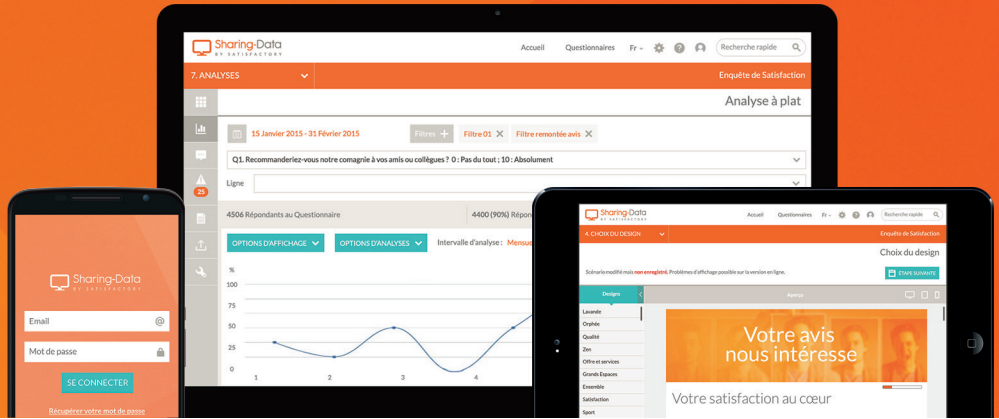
Sharing-Data BY SATISFACTORY

Accueil Questionnaires Fr Recherche rapide

7. ANALYSES

Enquête de Satisfaction

Analyse à plat

15 Janvier 2015 - 31 Février 2015

Filtres + Filtre 01 × Filtre remontée avis ×

Q1. Recommanderiez-vous notre comagnie à vos amis ou collègues ? 0 : Pas du tout ; 10 : Absolument

Ligne

25

4506 Répondants au Questionnaire

4400 (90%) Répon

OPTIONS D'AFFICHAGE

OPTIONS D'ANALYSES

Intervalle d'analyse : Mensue

%
100
75
50
25
0

1 2 3 4

Sharing-Data BY SATISFACTORY

Email

Mot de passe

SE CONNECTER

Récupérer votre mot de passe

Sharing-Data BY SATISFACTORY

Accueil Questionnaires Fr Recherche rapide

4. CHOIX DU DESIGN

Enquête de Satisfaction

Choix du design

Scénario modifié mais non enregistré. Problèmes d'affichage possible sur la version en ligne.

ÉTAPE SUIVANTE

Designs

Aperçu

Lavande
Orphée
Qualité
Zen
Offre et services
Grands Espaces
Ensemble
Satisfaction
Sport

Votre avis nous intéresse

Votre satisfaction au cœur